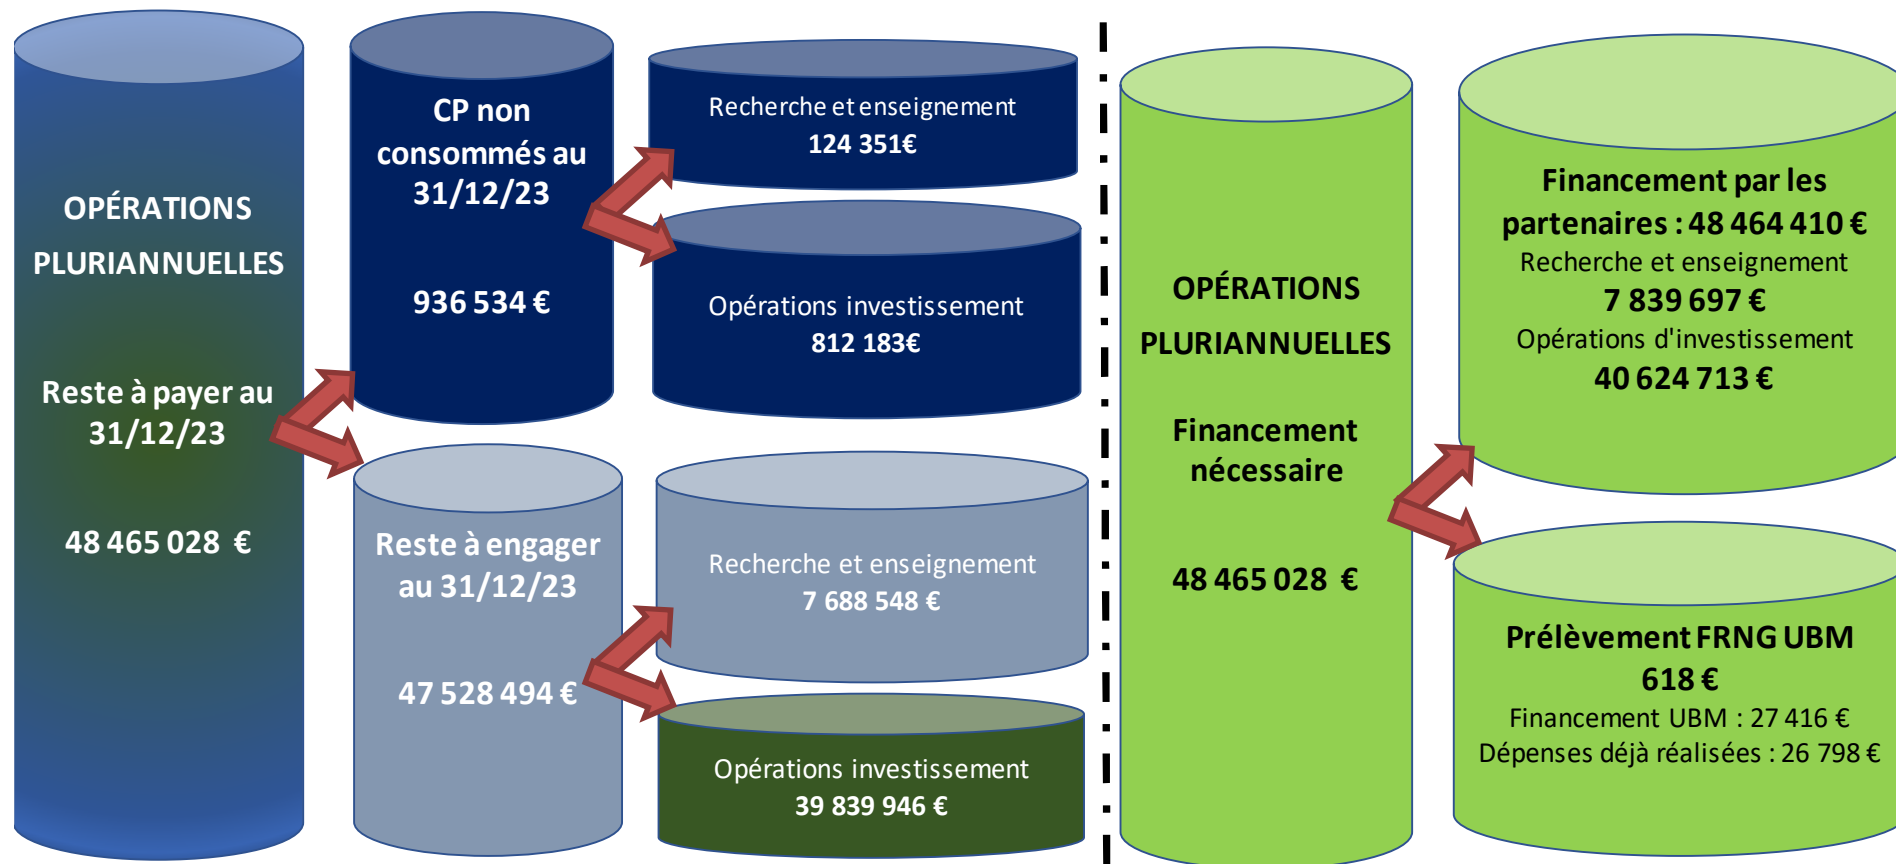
OPÉRATIONS PLURIANNUELLES

Reste à payer au 31/12/23

48 465 028 €

CP non consommés au 31/12/23

936 534 €

Recherche et enseignement
124 351€

Opérations investissement
812 183€

Reste à engager au 31/12/23

47 528 494 €

Recherche et enseignement
7 688 548 €

Opérations investissement
39 839 946 €

OPÉRATIONS PLURIANNUELLES

Financement nécessaire

48 465 028 €

Financement par les partenaires : 48 464 410 €
Recherche et enseignement
7 839 697 €
Opérations d'investissement
40 624 713 €

Prélèvement FRNG UBM
618 €
Financement UBM : 27 416 €
Dépenses déjà réalisées : 26 798 €